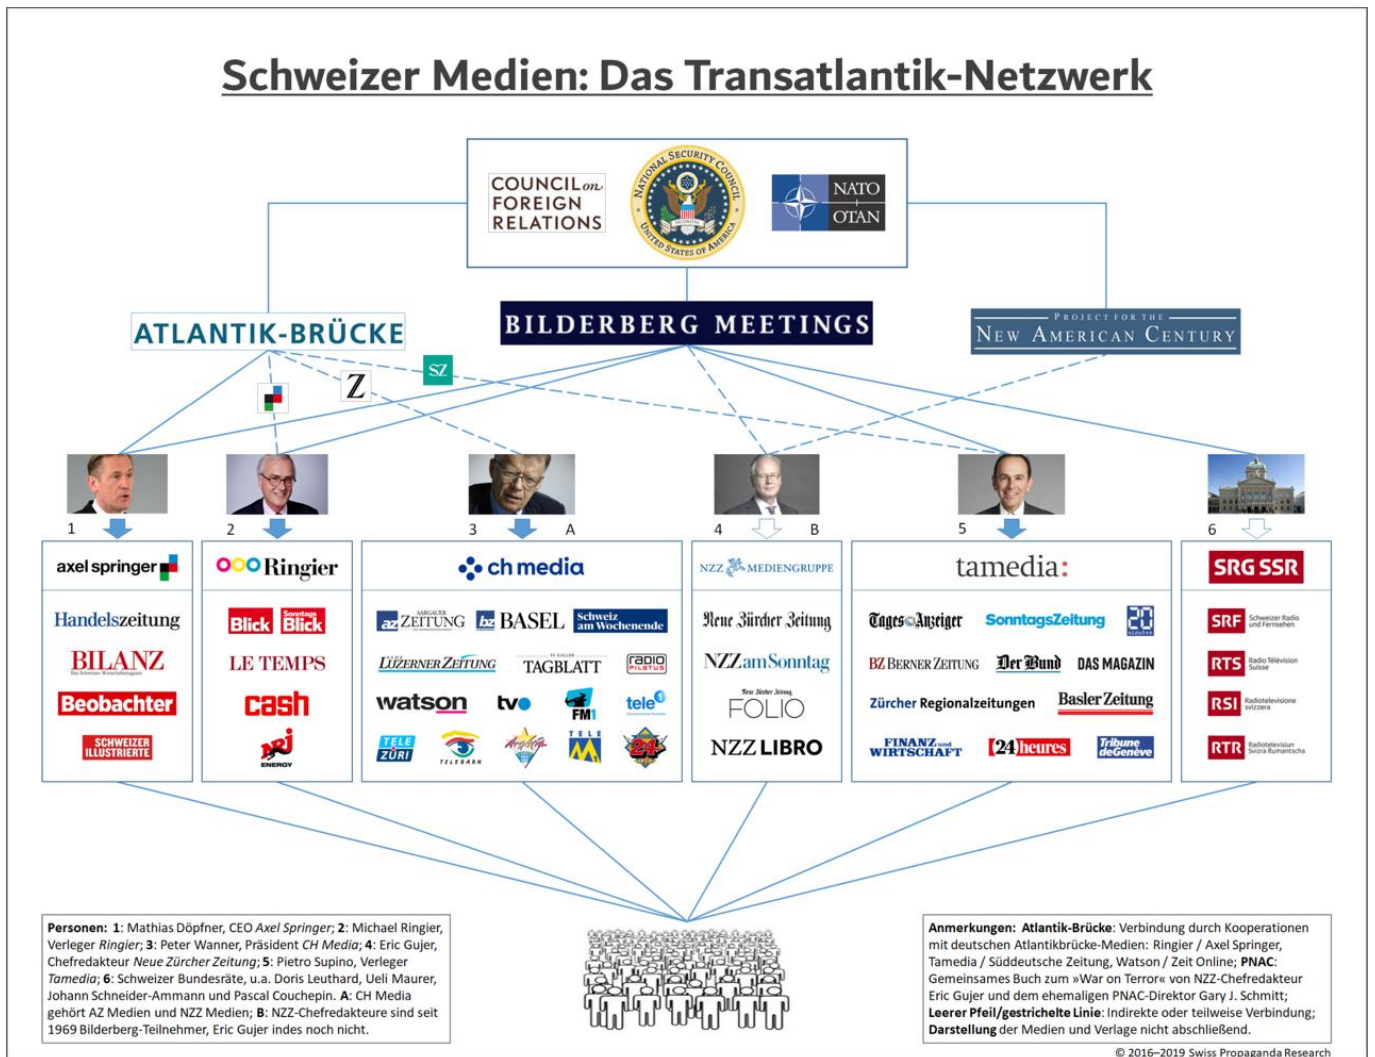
Schweizer Medien: Das Transatlantik-Netzwerk

COUNCIL on FOREIGN RELATIONS

NATIONAL SECURITY COUNCIL UNITED STATES OF AMERICA

NATO OTAN

ATLANTIK-BRÜCKE

BILDERBERG MEETINGS

PROJECT FOR THE NEW AMERICAN CENTURY

SZ

Z

1

2

3 A

4 B

5

6

axel springer

Handelszeitung

BILANZ

Beobachter

SCHWEIZER ILLUSTRIERTE

Ringier

Blick Sonntags Blick

LE TEMPS

cash

NRJ ENERGY

ch media

az AARGAUER ZEITUNG

bz BASEL

Schweiz am Wochenende

LUZERNER ZEITUNG

ST.GALLER TAGBLATT

RADIO PILATUS

watson

tv

FM1

tele

TELE ZÜRI

TELEBÄRN

TELE M1

24

NZZ MEDIENGRUPPE

Neue Zürcher Zeitung

NZZamSonntag

Neue Zürcher Zeitung FOLIO

NZZ LIBRO

tamedia:

Tages-Anzeiger

SonntagsZeitung

20 minuten

BZ BERNER ZEITUNG

Der Bund

DAS MAGAZIN

Zürcher Regionalzeitungen

Basler Zeitung

FINANZ und WIRTSCHAFT

24heures

Tribune de Genève

SRG SSR

SRF Schweizer Radio und Fernsehen

RTS Radio Télévision Suisse

RSI Radiotelevisione svizzera

RTR Radiotelevisiun Svizra Rumantscha

Personen: 1: Mathias Döpfner, CEO Axel Springer; 2: Michael Ringier, Verleger Ringier; 3: Peter Wanner, Präsident CH Media; 4: Eric Gujer, Chefredakteur Neue Zürcher Zeitung; 5: Pietro Supino, Verleger Tamedia; 6: Schweizer Bundesräte, u.a. Doris Leuthard, Ueli Maurer, Johann Schneider-Ammann und Pascal Couchepin. A: CH Media gehört AZ Medien und NZZ Medien; B: NZZ-Chefredakteure sind seit 1969 Bilderberg-Teilnehmer, Eric Gujer indes noch nicht.

Anmerkungen: Atlantik-Brücke: Verbindung durch Kooperationen mit deutschen Atlantikbrücke-Medien: Ringier / Axel Springer, Tamedia / Süddeutsche Zeitung, Watson / Zeit Online; PNAC: Gemeinsames Buch zum »War on Terror« von NZZ-Chefredakteur Eric Gujer und dem ehemaligen PNAC-Direktor Gary J. Schmitt; Leerer Pfeil/gestrichelte Linie: Indirekte oder teilweise Verbindung; Darstellung der Medien und Verlage nicht abschließend.

© 2016–2019 Swiss Propaganda Research